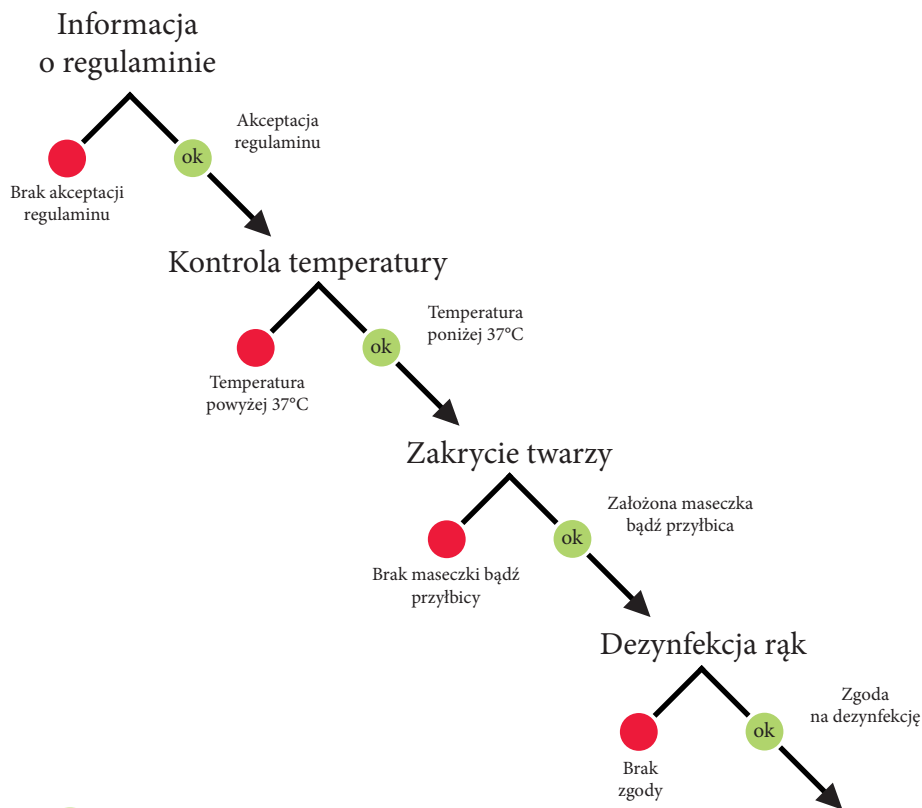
Informacja o regulaminie

Akceptacja regulaminu

ok

Brak akceptacji regulaminu

Kontrola temperatury

Temperatura poniżej 37°C

ok

Temperatura powyżej 37°C

Zakrycie twarzy

Założona maseczka bądź przyłbica

ok

Brak maseczki bądź przyłbicy

Dezynfekcja rąk

Zgoda na dezynfekcję

ok

Brak zgody